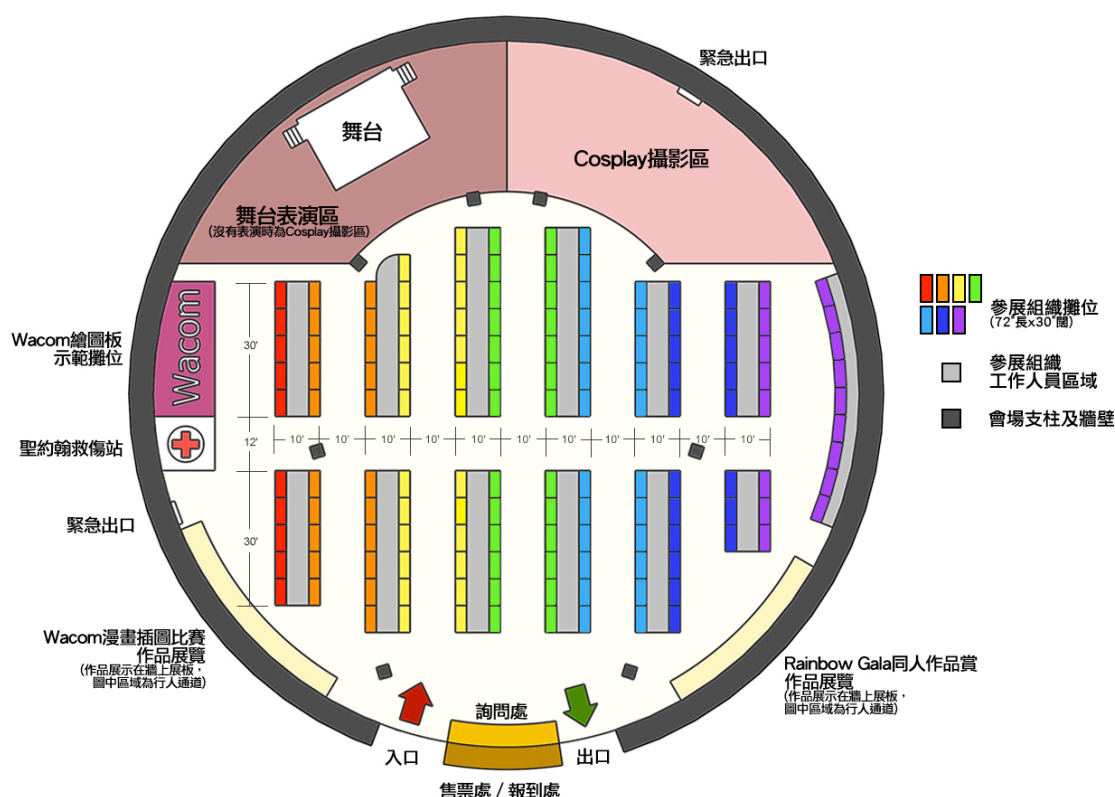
緊急出口

舞台

Cosplay攝影區

舞台表演區
(沒有表演時為Cosplay攝影區)

參展組織攤位
(72"長x30"闊)

參展組織
工作人員區域

會場支柱及牆壁

Wacom繪圖板
示範攤位

Wacom

30'

12'

30'

10' 10' 10' 10' 10' 10' 10' 10' 10' 10' 10'

聖約翰救傷站

緊急出口

Wacom漫畫插圖比賽
作品展覽
(作品展示在牆上展板，
圖中區域為行人通道)

Rainbow Gala同人作品賞
作品展覽
(作品展示在牆上展板，
圖中區域為行人通道)

詢問處

入口

出口

售票處 / 報到處